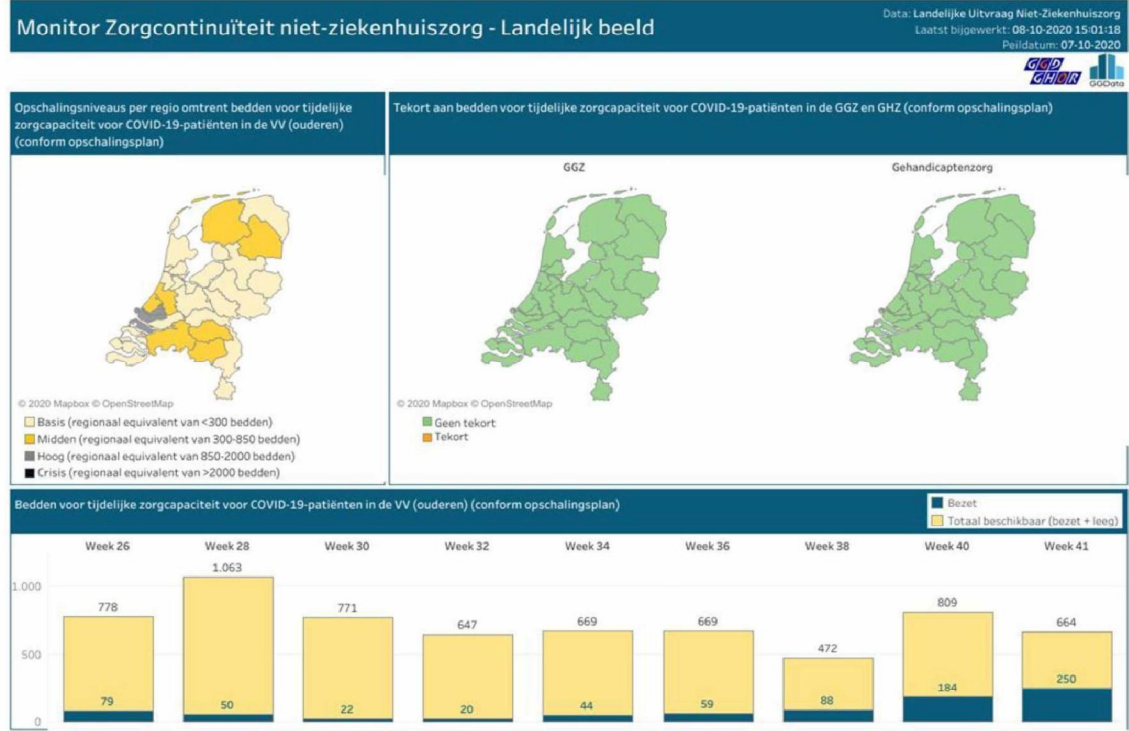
Monitor Zorgcontinuïteit niet-ziekenhuiszorg - Landelijk beeld

Data: Landelijke Uitvraag Niet-Ziekenhuiszorg
Laatst bijgewerkt: 08-10-2020 15:01:18
Peildatum: 07-10-2020

GGD GHOR

GGData

Opschalingsniveaus per regio omtrent bedden voor tijdelijke zorgcapaciteit voor COVID-19-patiënten in de VV (ouderen) (conform opschalingsplan)

© 2020 Mapbox © OpenStreetMap

Basis (regionaal equivalent van <300 bedden)
Midden (regionaal equivalent van 300-850 bedden)
Hoog (regionaal equivalent van 850-2000 bedden)
Crisis (regionaal equivalent van >2000 bedden)

Tekort aan bedden voor tijdelijke zorgcapaciteit voor COVID-19-patiënten in de GGZ en GHZ (conform opschalingsplan)

GGZ

Gehandicaptenzorg

© 2020 Mapbox © OpenStreetMap

Geen tekort
Tekort

Bedden voor tijdelijke zorgcapaciteit voor COVID-19-patiënten in de VV (ouderen) (conform opschalingsplan)

Bezet
Totaal beschikbaar (bezet + leeg)

| Week 26 | Week 28 | Week 30 | Week 32 | Week 34 | Week 36 | Week 38 | Week 40 | Week 41 |
|---|---|---|---|---|---|---|---|---|
| 778 | 1.063 | 771 | 647 | 669 | 669 | 472 | 809 | 664 |
| 79 | 50 | 22 | 20 | 44 | 59 | 88 | 184 | 250 |

1.000
500
0